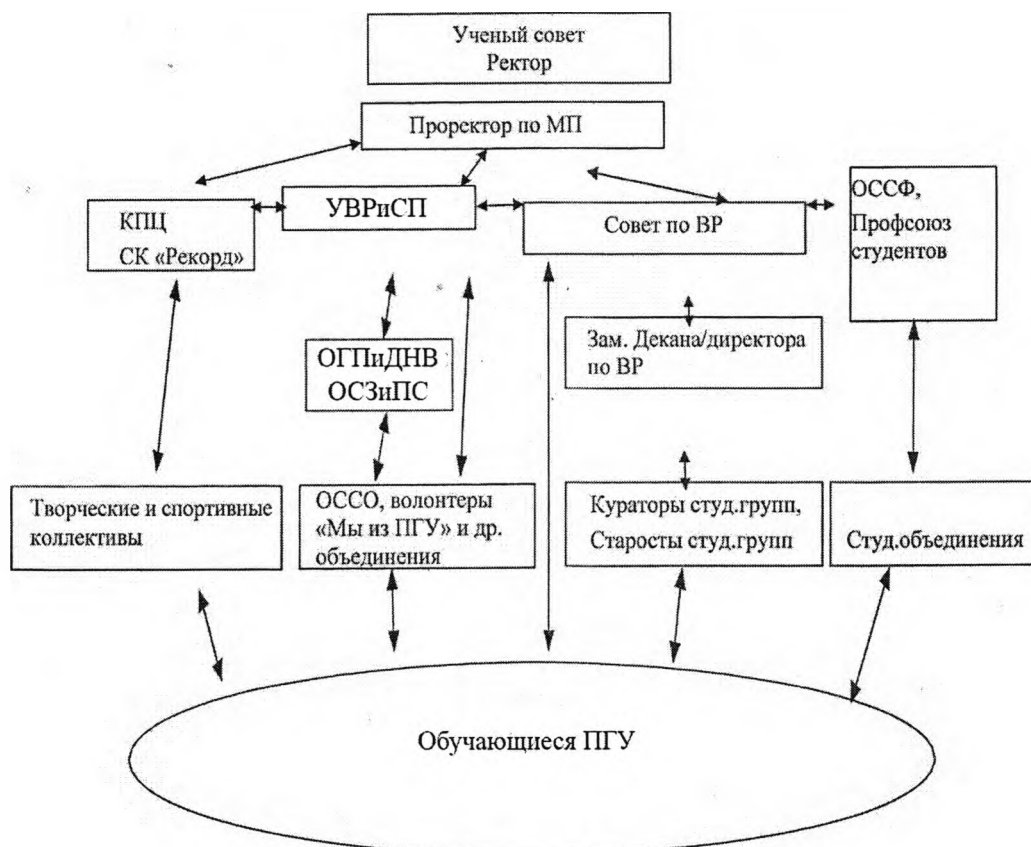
Ученый совет
Ректор

Проректор по МП

КПЦ
СК «Рекорд»

УВРиСП

Совет по ВР

ОССФ,
Профсоюз
студентов

ОГПиДНВ
ОСЗиПС

Зам. Декана/директора
по ВР

Творческие и спортивные коллективы

ОССО, волонтеры «Мы из ПГУ» и др. объединения

Кураторы студ.групп,
Старосты студ.групп

Студ.объединения

Обучающиеся ПГУ